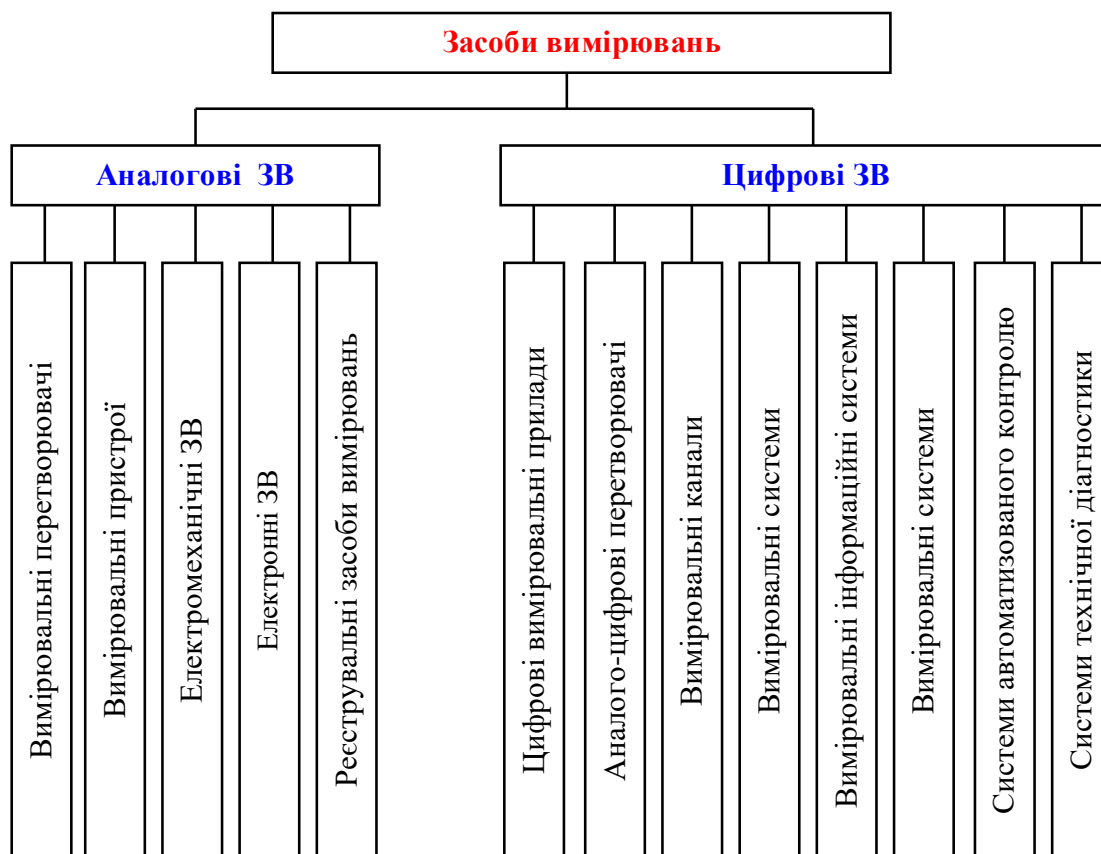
Засоби вимірювань

Аналогові ЗВ

Цифрові ЗВ

Вимірювальні перетворювачі

Вимірювальні пристрої

Електромеханічні ЗВ

Електронні ЗВ

Реєструвальні засоби вимірювань

Цифрові вимірювальні прилади

Аналого-цифрові перетворювачі

Вимірювальні канали

Вимірювальні системи

Вимірювальні інформаційні системи

Вимірювальні системи

Системи автоматизованого контролю

Системи технічної діагностики